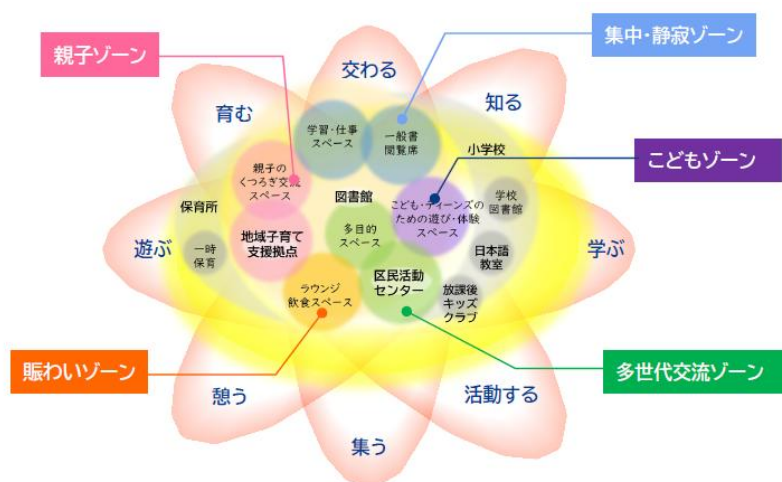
親子ゾーン

交わる

集中・静寂ゾーン

育む

学習・仕事スペース

一般書閲覧席

知る

親子のくつろぎ交流スペース

小学校

こどもゾーン

図書館

こども・ティーンズのための遊び・体験スペース

学校図書館

保育所

遊ぶ

一時保育

地域子育て支援拠点

多目的スペース

日本語教室

学ぶ

区民活動センター

ラウンジ飲食スペース

放課後キッズクラブ

賑わいゾーン

多世代交流ゾーン

憩う

活動する

集う